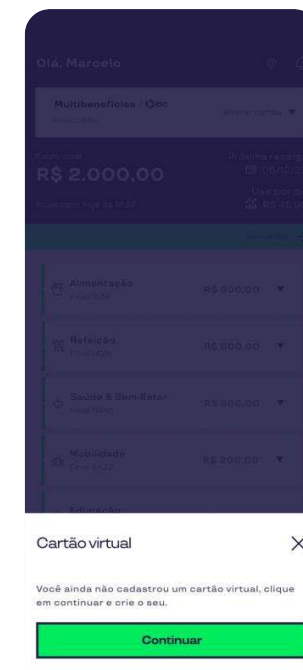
Olá, Marcelo

Multibenefícios · Caju
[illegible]

Alterar cartão

Saldo total
R$ 2.000,00
Atualizado hoje às 10:32

Próxima recarga
05/10/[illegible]
Uso por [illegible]
R$ 46,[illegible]

Alimentação
Final 8254
R$ 500,00

Refeição
Final 4421
R$ 500,00

Saúde & Bem-Estar
Final 5432
R$ 300,00

Mobilidade
Final 6432
R$ 200,00

Educação

Cartão virtual

Você ainda não cadastrou um cartão virtual, clique em continuar e crie o seu.

Continuar